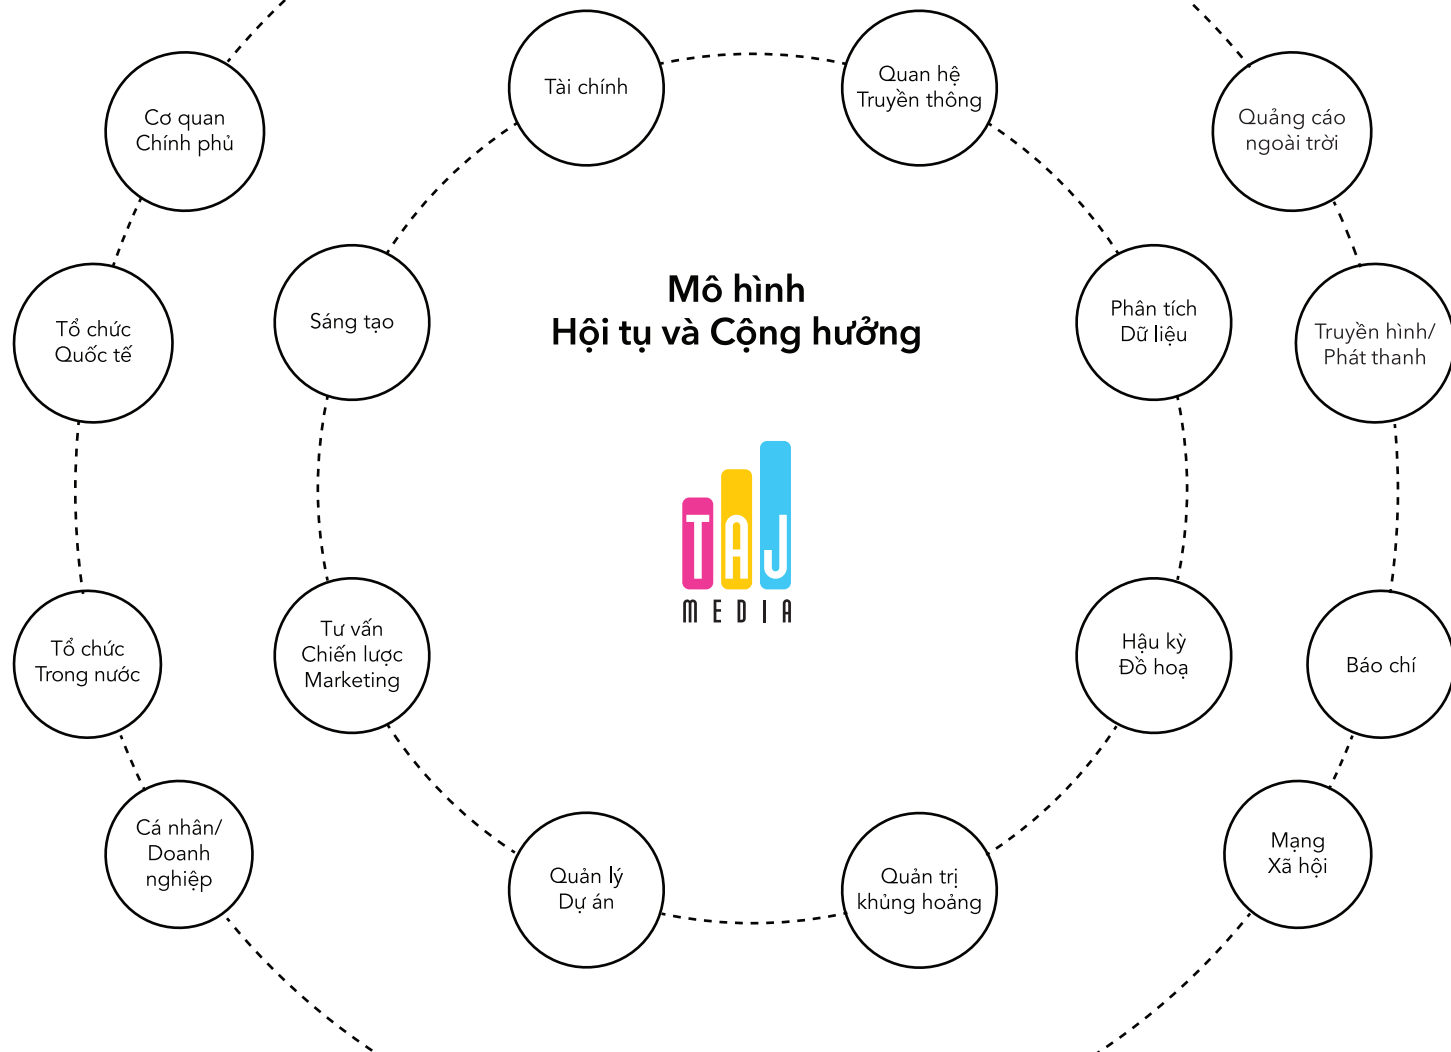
Mô hình
Hội tụ và Cộng hưởng

TAJ
MEDIA

Tài chính

Quan hệ
Truyền thông

Sáng tạo

Phân tích
Dữ liệu

Tư vấn
Chiến lược
Marketing

Hậu kỳ
Đồ hoạ

Quản lý
Dự án

Quản trị
khủng hoảng

Cơ quan
Chính phủ

Tổ chức
Quốc tế

Tổ chức
Trong nước

Cá nhân/
Doanh
nghiệp

Quảng cáo
ngoài trời

Truyền hình/
Phát thanh

Báo chí

Mạng
Xã hội